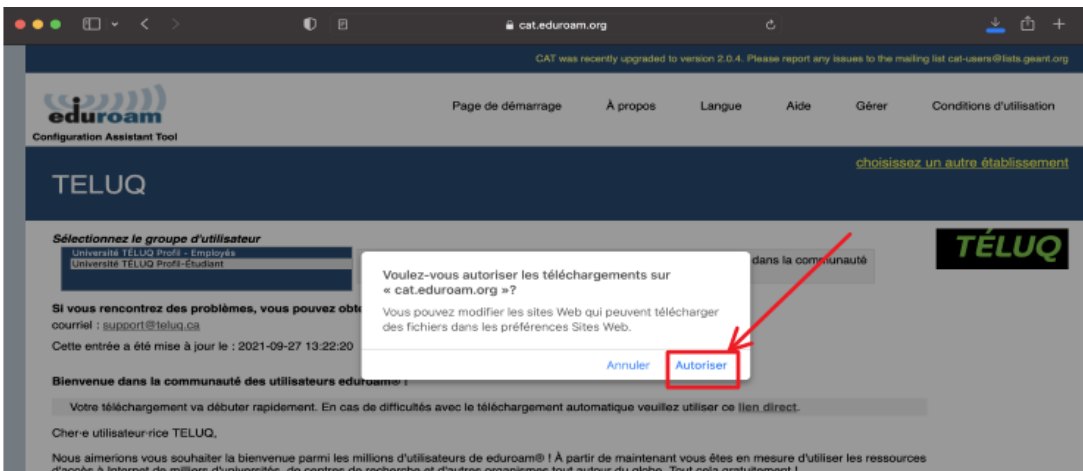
cat.eduroam.org

CAT was recently upgraded to version 2.0.4. Please report any issues to the mailing list cat-users@lists.geant.org

eduroam
Configuration Assistant Tool

Page de démarrage À propos Langue Aide Gérer Conditions d'utilisation

choisissez un autre établissement

TELUQ

Sélectionnez le groupe d'utilisateur
Université TÉLUQ Profil - Employés
Université TÉLUQ Profil-Étudiant

dans la communauté

TÉLUQ

Si vous rencontrez des problèmes, vous pouvez obt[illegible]
courriel : support@teluq.ca

Cette entrée a été mise à jour le : 2021-09-27 13:22:20

Bienvenue dans la communauté des utilisateurs eduroam® !

Votre téléchargement va débuter rapidement. En cas de difficultés avec le téléchargement automatique veuillez utiliser ce lien direct.

Cher·e utilisateur·rice TELUQ,

Nous aimerions vous souhaiter la bienvenue parmi les millions d'utilisateurs de eduroam® ! À partir de maintenant vous êtes en mesure d'utiliser les ressources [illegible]

Voulez-vous autoriser les téléchargements sur « cat.eduroam.org »?

Vous pouvez modifier les sites Web qui peuvent télécharger des fichiers dans les préférences Sites Web.

Annuler Autoriser